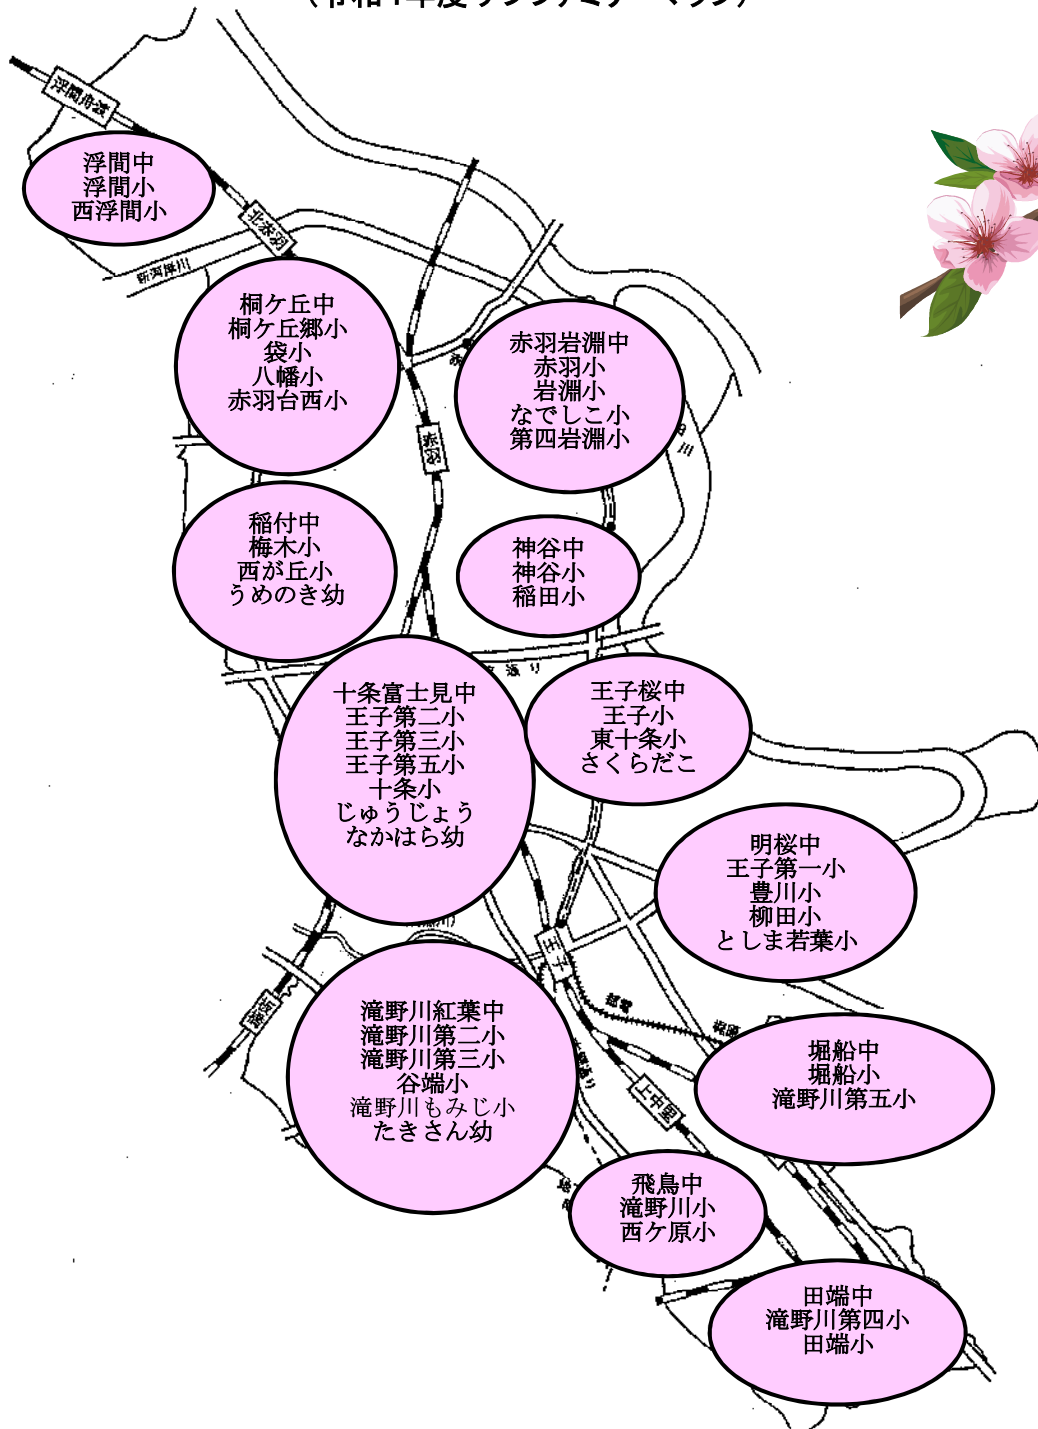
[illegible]

浮間舟渡

浮間中
浮間小
西浮間小

北赤羽

新河岸川

桐ケ丘中
桐ケ丘郷小
袋小
八幡小
赤羽台西小

赤羽岩淵中
赤羽小
岩淵小
なでしこ小
第四岩淵小

赤羽

稲付中
梅木小
西が丘小
うめのき幼

神谷中
神谷小
稲田小

十条富士見中
王子第二小
王子第三小
王子第五小
十条小
じゅうじょう
なかはら幼

王子桜中
王子小
東十条小
さくらだこ

明桜中
王子第一小
豊川小
柳田小
としま若葉小

王子

滝野川紅葉中
滝野川第二小
滝野川第三小
谷端小
滝野川もみじ小
たきさん幼

堀船中
堀船小
滝野川第五小

上中里

飛鳥中
滝野川小
西ケ原小

田端中
滝野川第四小
田端小